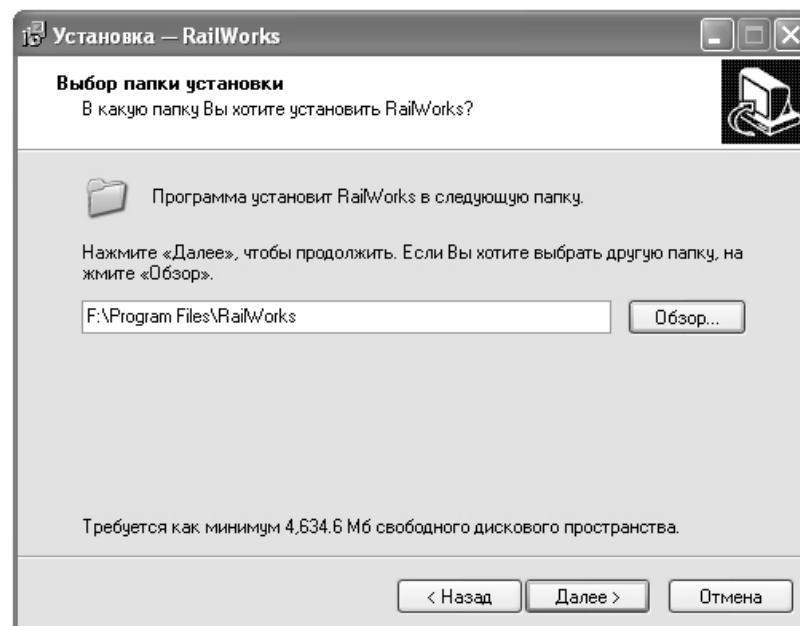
Установка — RailWorks

Выбор папки установки
В какую папку Вы хотите установить RailWorks?

Программа установит RailWorks в следующую папку.

Нажмите «Далее», чтобы продолжить. Если Вы хотите выбрать другую папку, нажмите «Обзор».

F:\Program Files\RailWorks

Обзор...

Требуется как минимум 4,634.6 Мб свободного дискового пространства.

< Назад
Далее >
Отмена